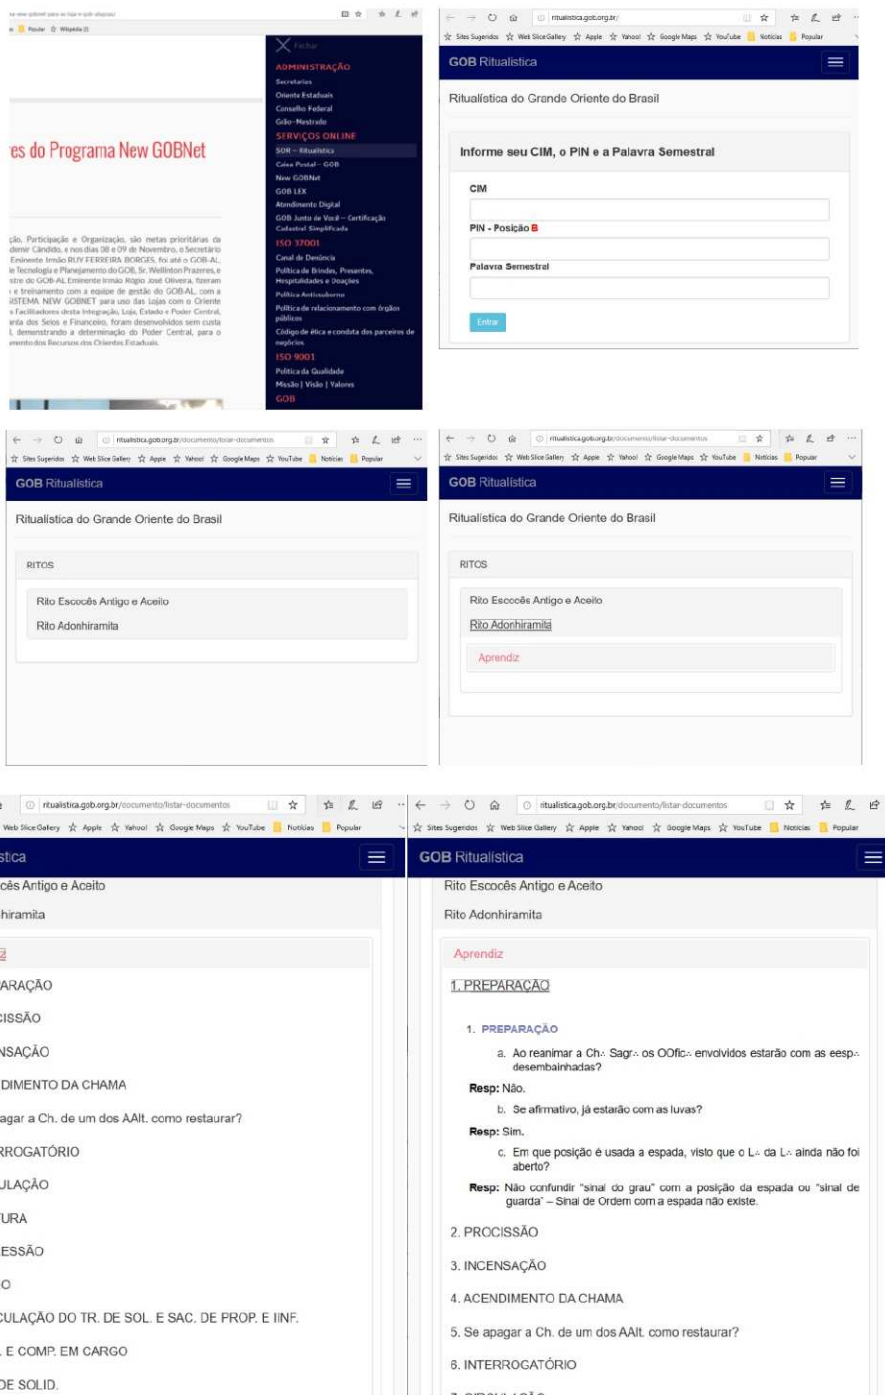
Fechar

ADMINISTRAÇÃO
Secretarias
Oriente Estaduais
Conselho Federal
Grão-Mestrado
SERVIÇOS ONLINE
SGR – Ritualística
Caixa Postal – GOB
New GOBNet
GOB LEX
Atendimento Digital
GOB Junto de Você – Certificação Cadastral Simplificada
ISO 37001
Canal de Denúncia
Política de Brindes, Presentes, Hospitalidades e Doações
Política Antissuborno
Política de relacionamento com órgãos públicos
Código de ética e conduta dos parceiros de negócios
ISO 9001
Política da Qualidade
Missão | Visão | Valores
GOB

es do Programa New GOBNet

ção, Participação e Organização, são metas prioritárias da demie Cândido, e nos dias 08 e 09 de Novembro, o Secretário Eminente Irmão RUY FERREIRA BORGES, foi até o GOB-AL, le Tecnologia e Planejamento do GOB, Sr. Wellinton Prazeres, e stre do GOB-AL Eminente Irmão Rogio José Oliveira, fizeram e treinamento com a equipe de gestão do GOB-AL, com a ISTEMA NEW GOBNET para uso das Lojas com o Oriente s Facilitadores desta Integração, Loja, Estado e Poder Central, anta dos Selos e Financeiro, foram desenvolvidos sem custa l, demonstrando a determinação do Poder Central, para o amento dos Recursos dos Orientes Estaduais.

ritualistica.gob.org.br/
Sites Sugeridos Web Slice Gallery Apple Yahoo! Google Maps YouTube Notícias Popular
GOB Ritualística
Ritualística do Grande Oriente do Brasil
Informe seu CIM, o PIN e a Palavra Semestral
CIM
PIN - Posição B
Palavra Semestral
Entrar

ritualistica.gob.org.br/documento/listar-documentos
GOB Ritualística
Ritualística do Grande Oriente do Brasil
RITOS
Rito Escocês Antigo e Aceito
Rito Adonhiramita

GOB Ritualística
Ritualística do Grande Oriente do Brasil
RITOS
Rito Escocês Antigo e Aceito
Rito Adonhiramita
Aprendiz

ritualistica.gob.org.br/documento/listar-documentos
stica
cês Antigo e Aceito
hiramita
z
PARAÇÃO
CISSÃO
NSAÇÃO
DIMENTO DA CHAMA
agar a Ch. de um dos AAlt. como restaurar?
RROGATÓRIO
ULAÇÃO
TURA
ESSÃO
O
CULAÇÃO DO TR. DE SOL. E SAC. DE PROP. E IINF.
. E COMP. EM CARGO
DE SOLID.

GOB Ritualística
Rito Escocês Antigo e Aceito
Rito Adonhiramita
Aprendiz
1. PREPARAÇÃO
1. PREPARAÇÃO
a. Ao reanimar a Ch.·. Sagr.·. os OOfic.·. envolvidos estarão com as eesp.·. desembainhadas?
Resp: Não.
b. Se afirmativo, já estarão com as luvas?
Resp: Sim.
c. Em que posição é usada a espada, visto que o L.·. da L.·. ainda não foi aberto?
Resp: Não confundir "sinal do grau" com a posição da espada ou "sinal de guarda" – Sinal de Ordem com a espada não existe.
2. PROCISSÃO
3. INCENSAÇÃO
4. ACENDIMENTO DA CHAMA
5. Se apagar a Ch. de um dos AAlt. como restaurar?
6. INTERROGATÓRIO